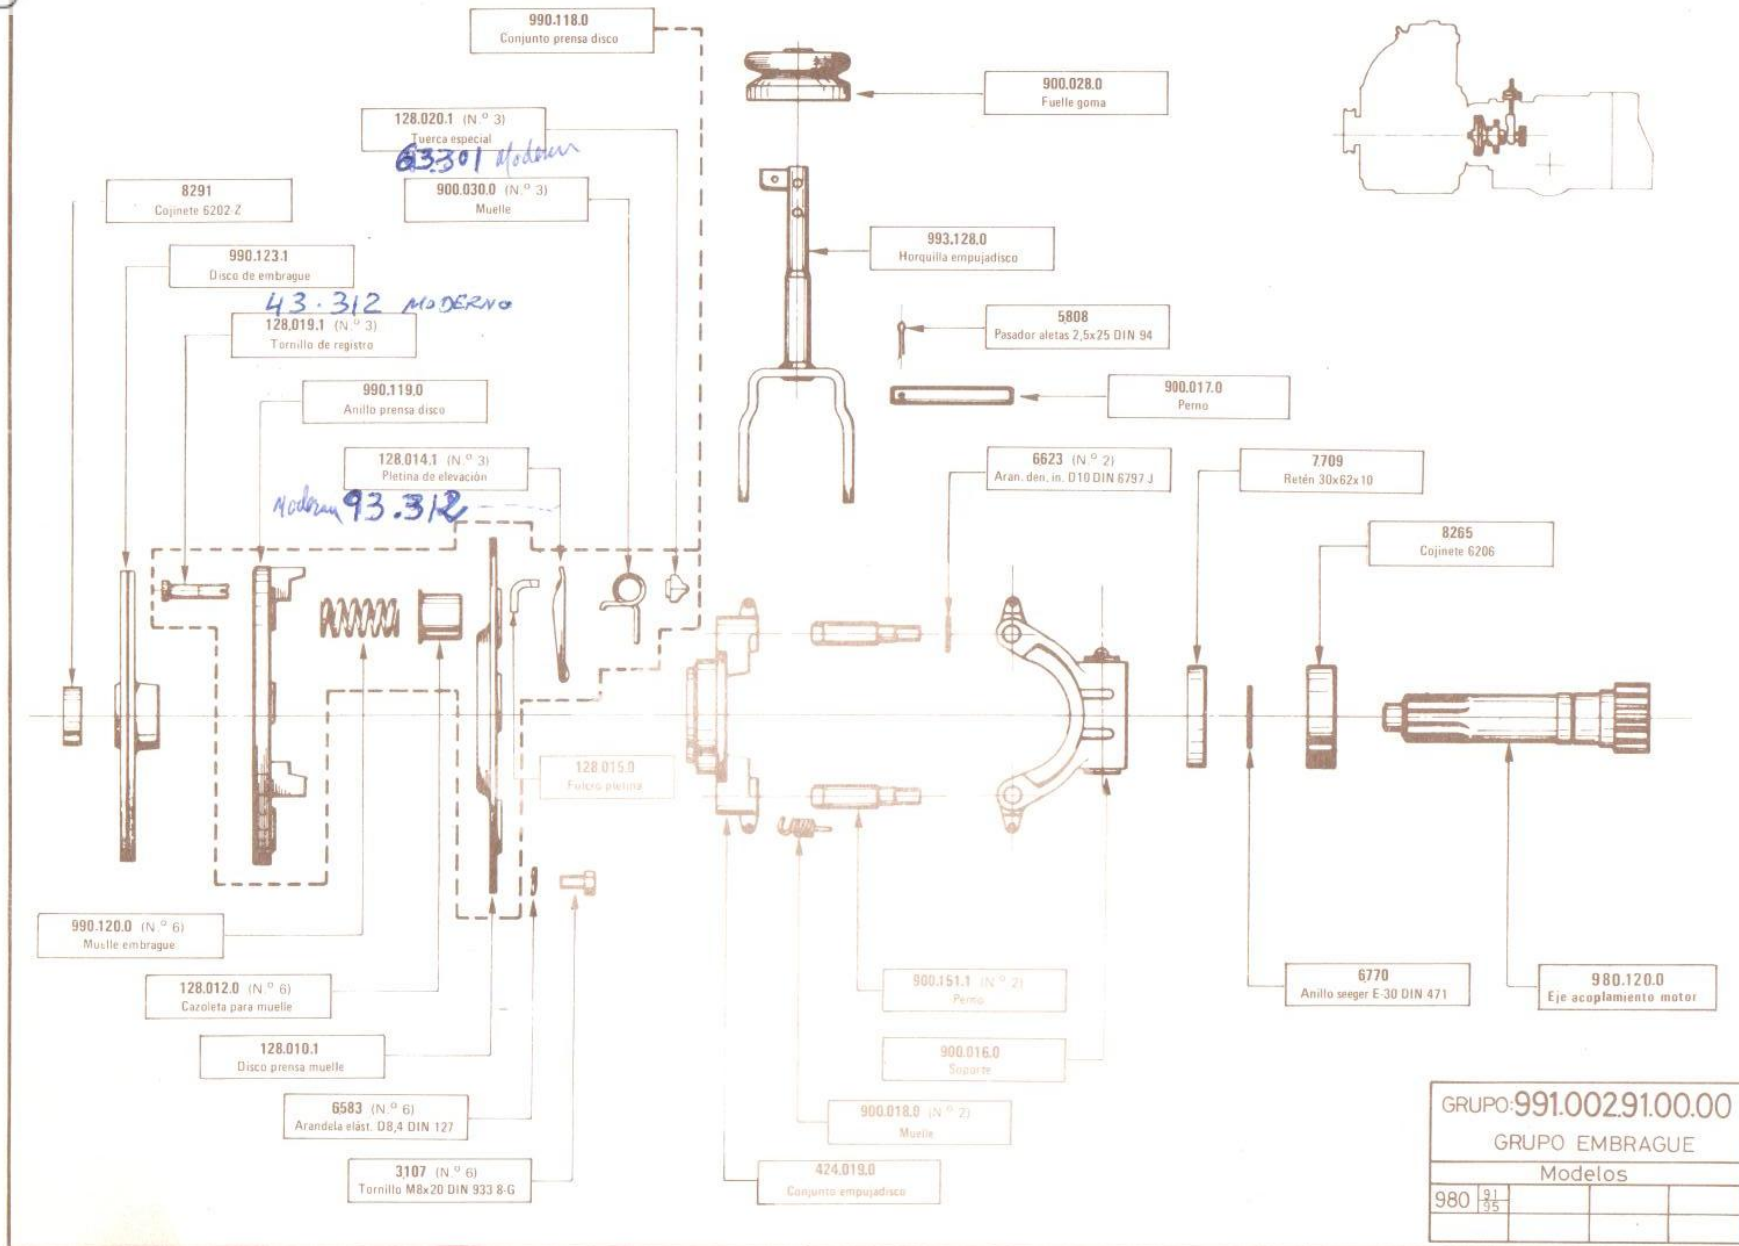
990.118.0
Conjunto prensa disco

900.028.0
Fuelle goma

128.020.1 (N.º 3)
Tuerca especial
63.301 Moderno

900.030.0 (N.º 3)
Muelle

8291
Cojinete 6202 Z

993.128.0
Horquilla empujadisco

990.123.1
Disco de embrague

43.312 MODERNO

128.019.1 (N.º 3)
Tornillo de registro

5808
Pasador aletas 2,5x25 DIN 94

990.119.0
Anillo prensa disco

900.017.0
Perno

128.014.1 (N.º 3)
Pletina de elevación

Moderno 93.312

6623 (N.º 2)
Aran. den. in. D10 DIN 6797 J

7709
Retén 30x62x10

8265
Cojinete 6206

128.015.0
Fulcro pletina

990.120.0 (N.º 6)
Muelle embrague

128.012.0 (N.º 6)
Cazoleta para muelle

900.151.1 (N.º 2)
Perno

6770
Anillo seeger E-30 DIN 471

980.120.0
Eje acoplamiento motor

128.010.1
Disco prensa muelle

900.016.0
Soporte

6583 (N.º 6)
Arandela elást. D8,4 DIN 127

900.018.0 (N.º 2)
Muelle

3107 (N.º 6)
Tornillo M8x20 DIN 933 8-G

424.019.0
Conjunto empujadisco

GRUPO: 991.002.91.00.00
GRUPO EMBRAGUE
Modelos
980 $\frac{91}{95}$